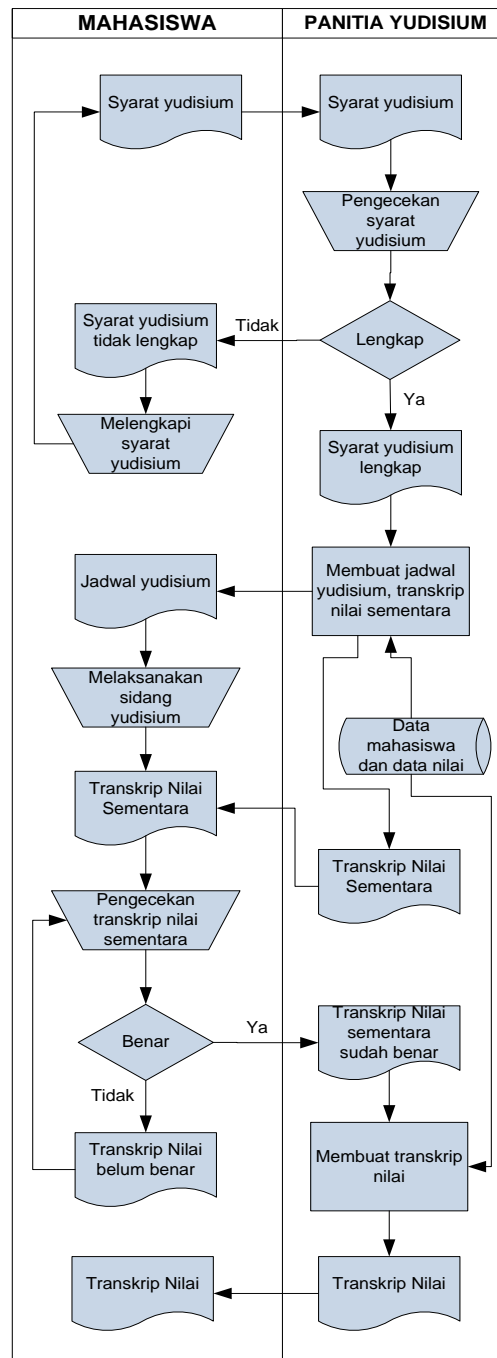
MAHASISWA

PANITIA YUDISIUM

Syarat yudisium

Syarat yudisium

Pengecekan syarat yudisium

Tidak

Syarat yudisium tidak lengkap

Lengkap

Ya

Melengkapi syarat yudisium

Syarat yudisium lengkap

Jadwal yudisium

Membuat jadwal yudisium, transkrip nilai sementara

Melaksanakan sidang yudisium

Data mahasiswa dan data nilai

Transkrip Nilai Sementara

Transkrip Nilai Sementara

Pengecekan transkrip nilai sementara

Benar

Ya

Transkrip Nilai sementara sudah benar

Tidak

Transkrip Nilai belum benar

Membuat transkrip nilai

Transkrip Nilai

Transkrip Nilai